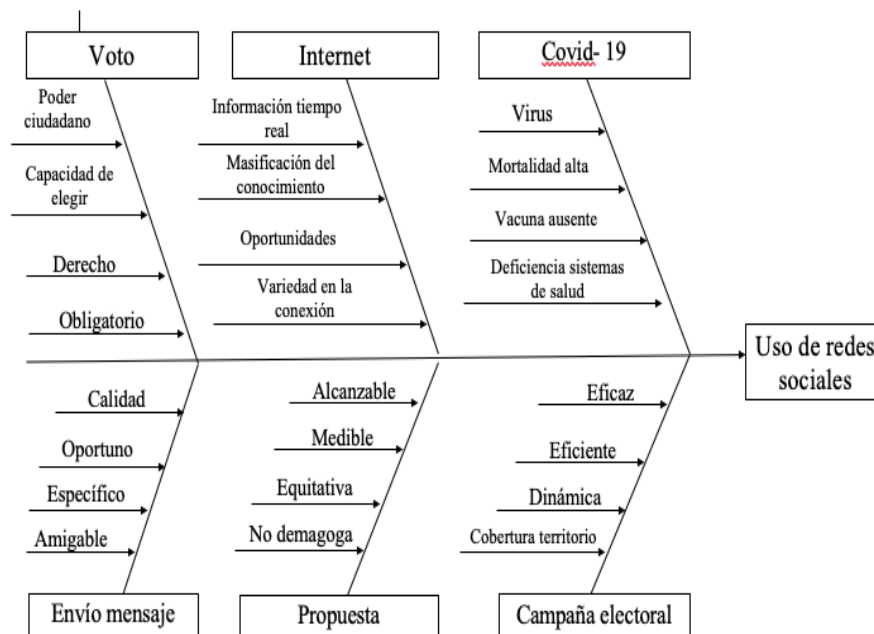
Voto

Poder ciudadano

Capacidad de elegir

Derecho

Obligatorio

Internet

Información tiempo real

Masificación del conocimiento

Oportunidades

Variedad en la conexión

Covid- 19

Virus

Mortalidad alta

Vacuna ausente

Deficiencia sistemas de salud

Uso de redes sociales

Calidad

Oportuno

Específico

Amigable

Envío mensaje

Alcanzable

Medible

Equitativa

No demagoga

Propuesta

Eficaz

Eficiente

Dinámica

Cobertura territorio

Campaña electoral